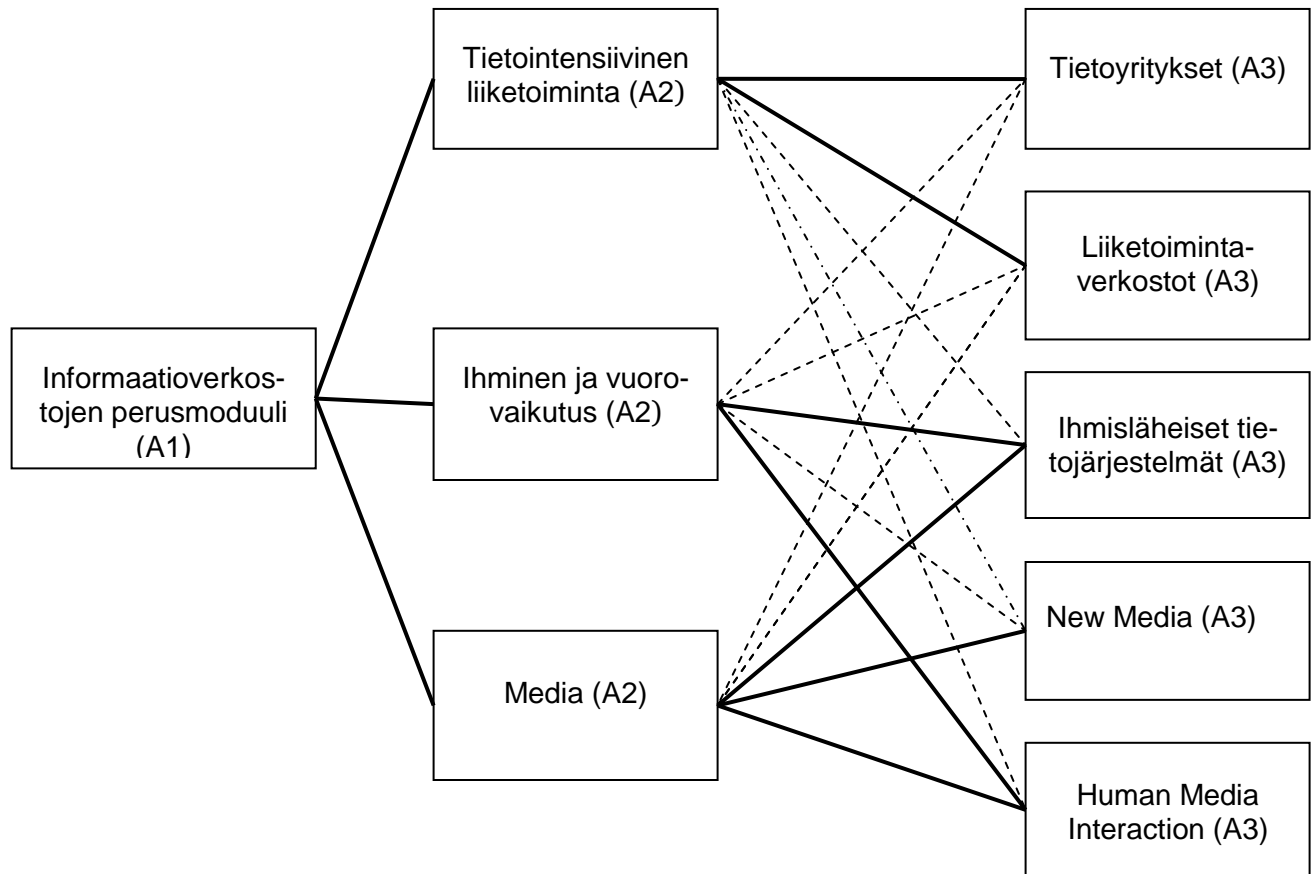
Informaatioverkostojen perusmoduuli (A1)

Tietointensiivinen liiketoiminta (A2)

Ihminen ja vuorovaikutus (A2)

Media (A2)

Tietoyritykset (A3)

Liiketoimintaverkostot (A3)

Ihmisläheiset tietojärjestelmät (A3)

New Media (A3)

Human Media Interaction (A3)